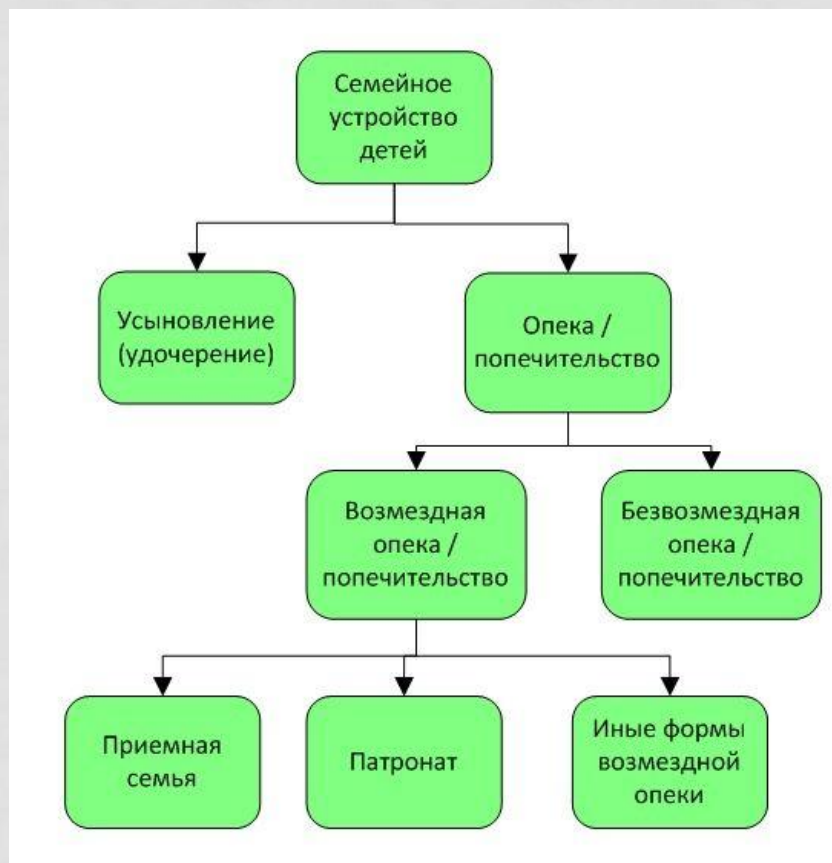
Семейное устройство детей

Усыновление (удочерение)

Опека / попечительство

Возмездная опека / попечительство

Безвозмездная опека / попечительство

Приемная семья

Патронат

Иные формы возмездной опеки